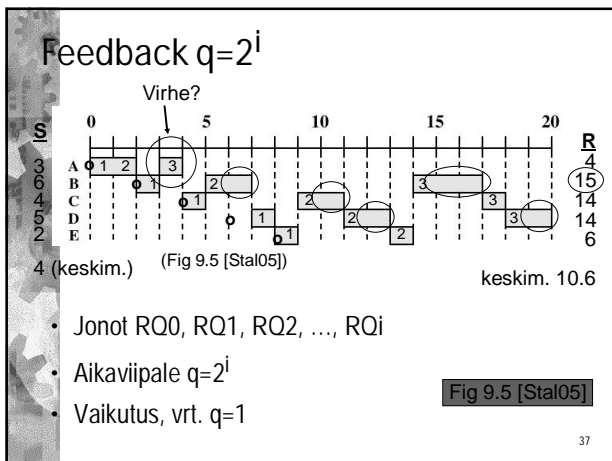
Feedback q=2$^{i}$

Virhe?

0 5 10 15 20

| S | | R |
|---|---|---|
| 3 | A | 4 |
| 6 | B | 15 |
| 4 | C | 14 |
| 5 | D | 14 |
| 2 | E | 6 |

1 2 3
1 2 3
1 2 3
1 2 3
1

4 (keskim.)

(Fig 9.5 [Stal05])

keskim. 10.6

• Jonot RQ0, RQ1, RQ2, …, RQi

• Aikaviipale q=2$^{i}$

• Vaikutus, vrt. q=1

Fig 9.5 [Stal05]

37